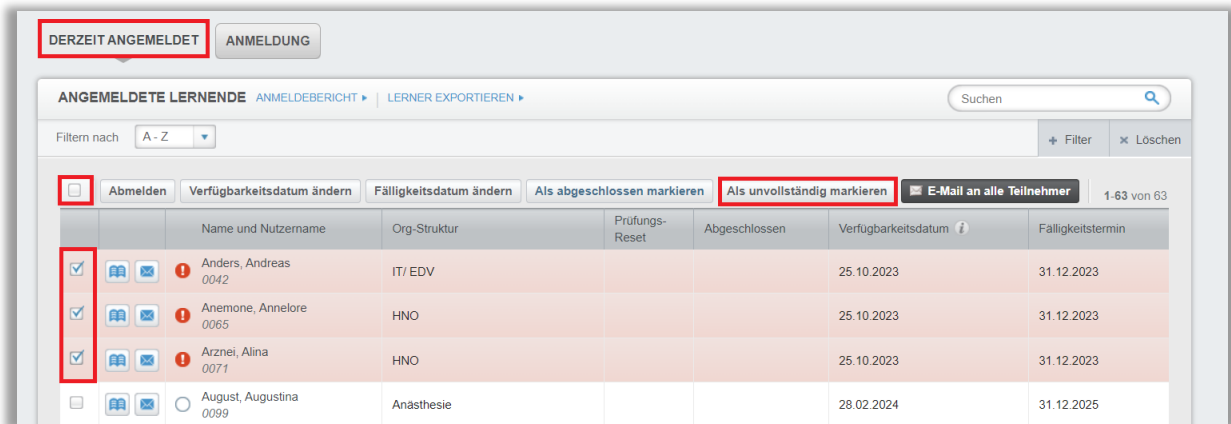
DERZEIT ANGEMELDET ANMELDUNG

ANGEMELDETE LERNENDE ANMELDEBERICHT ▸ | LERNER EXPORTIEREN ▸

Suchen

Filtern nach A - Z

+ Filter × Löschen

Abmelden Verfügbarkeitsdatum ändern Fälligkeitsdatum ändern Als abgeschlossen markieren Als unvollständig markieren E-Mail an alle Teilnehmer 1-63 von 63

| | | | Name und Nutzername | Org-Struktur | Prüfungs-Reset | Abgeschlossen | Verfügbarkeitsdatum | Fälligkeitstermin |
|---|---|---|---|---|---|---|---|---|
| ☑ | | ! | Anders, Andreas 0042 | IT/ EDV | | | 25.10.2023 | 31.12.2023 |
| ☑ | | ! | Anemone, Annelore 0065 | HNO | | | 25.10.2023 | 31.12.2023 |
| ☑ | | ! | Arznei, Alina 0071 | HNO | | | 25.10.2023 | 31.12.2023 |
| ☐ | | ○ | August, Augustina 0099 | Anästhesie | | | 28.02.2024 | 31.12.2025 |